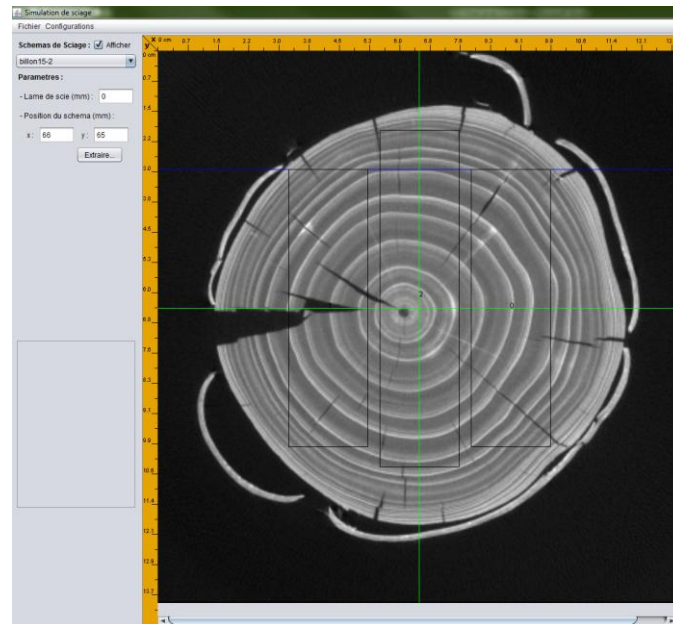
Simulation de sciage
Fichier Configurations

Schemas de Sciage : Afficher
billon15-2
Parametres :
- Lame de scie (mm) : 0
- Position du schema (mm) :
x: 66 y: 65
Extraire...

X 0 cm 0.7 1.5 2.2 3.0 3.8 4.5 5.3 6.0 6.8 7.6 8.3 9.1 9.9 10.6 11.4 12.1 12
Y 0 cm 0.7 1.5 2.2 3.0 3.8 4.5 5.3 6.0 6.8 7.6 8.3 9.1 9.9 10.6 11.4 12.1 12.9 13.7

2
0